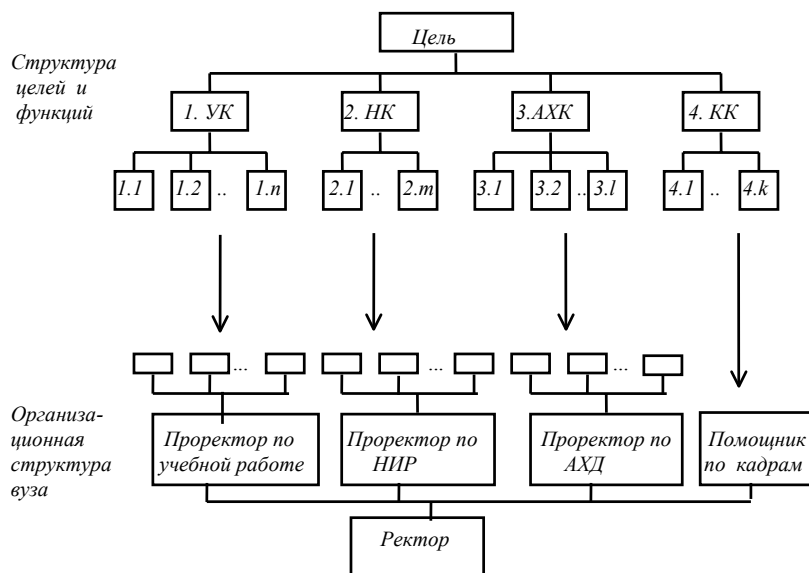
Цель

Структура целей и функций

1. УК

2. НК

3.АХК

4. КК

1.1

1.2

..

1.n

2.1

..

2.m

3.1

3.2

..

3.l

4.1

..

4.k

...

...

...

Организационная структура вуза

Проректор по учебной работе

Проректор по НИР

Проректор по АХД

Помощник по кадрам

Ректор